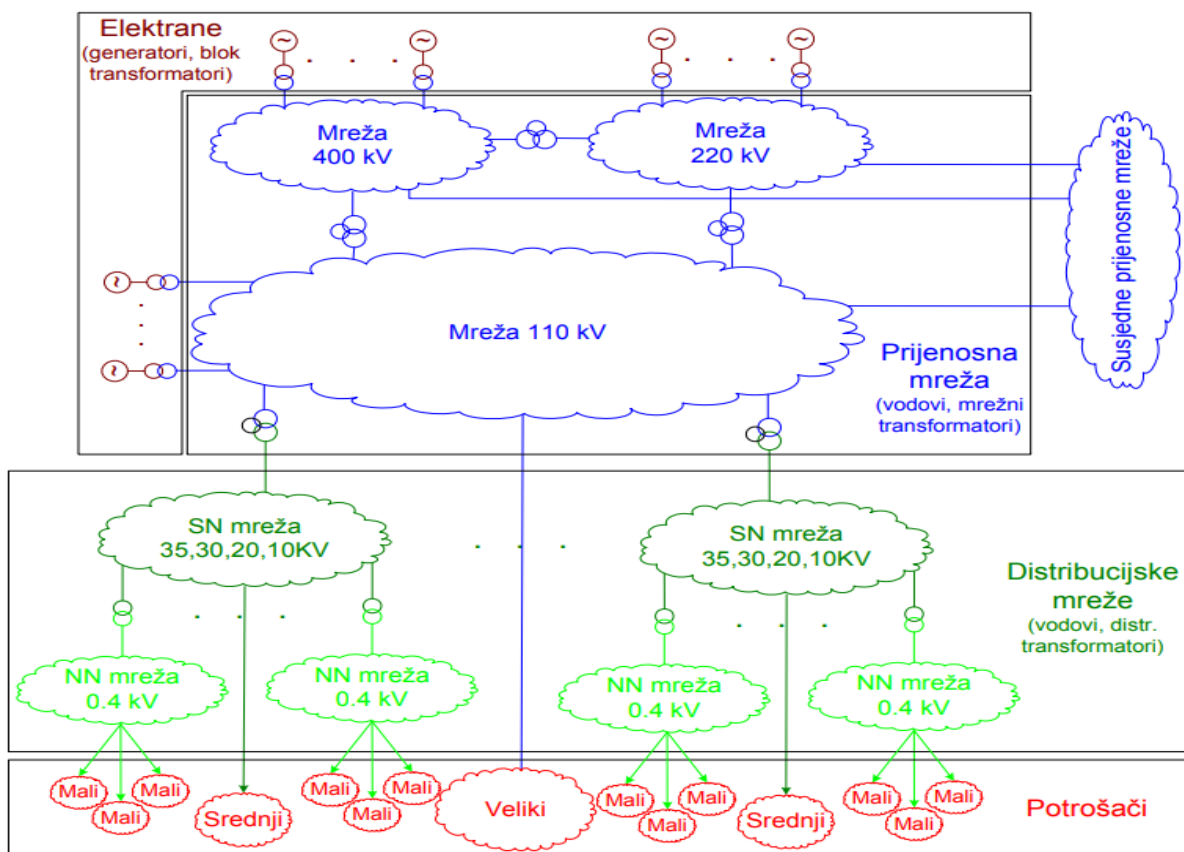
Elektrane
(generatori, blok transformatori)

Mreža
400 kV

Mreža
220 kV

Susjedne prijenosne mreže

Mreža 110 kV

Prijenosna mreža
(vodovi, mrežni transformatori)

SN mreža
35,30,20,10KV

SN mreža
35,30,20,10KV

Distribucijske mreže
(vodovi, distr. transformatori)

NN mreža
0.4 kV

NN mreža
0.4 kV

NN mreža
0.4 kV

NN mreža
0.4 kV

Mali Mali Mali Srednji Mali Mali Mali Veliki Mali Mali Mali Srednji Mali Mali Mali

Potrošači